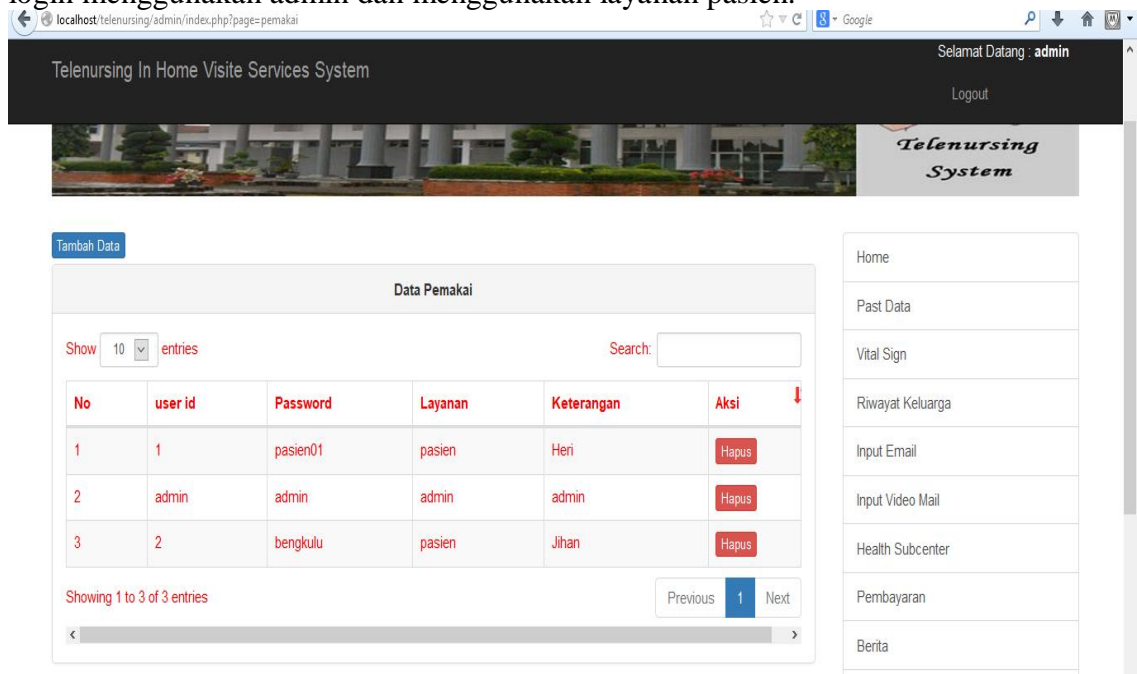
login menggunakan admin dan menggunakan layanan pasien.

localhost/telenursing/admin/index.php?page=pemakai

Google

Telenursing In Home Visite Services System

Selamat Datang : **admin**

Logout

Telenursing System

Tambah Data

Data Pemakai

Show 10 entries

Search:

| No | user id | Password | Layanan | Keterangan | Aksi |
|---|---|---|---|---|---|
| 1 | 1 | pasien01 | pasien | Heri | Hapus |
| 2 | admin | admin | admin | admin | Hapus |
| 3 | 2 | bengkulu | pasien | Jihan | Hapus |

Showing 1 to 3 of 3 entries

Previous 1 Next

Home

Past Data

Vital Sign

Riwayat Keluarga

Input Email

Input Video Mail

Health Subcenter

Pembayaran

Berita